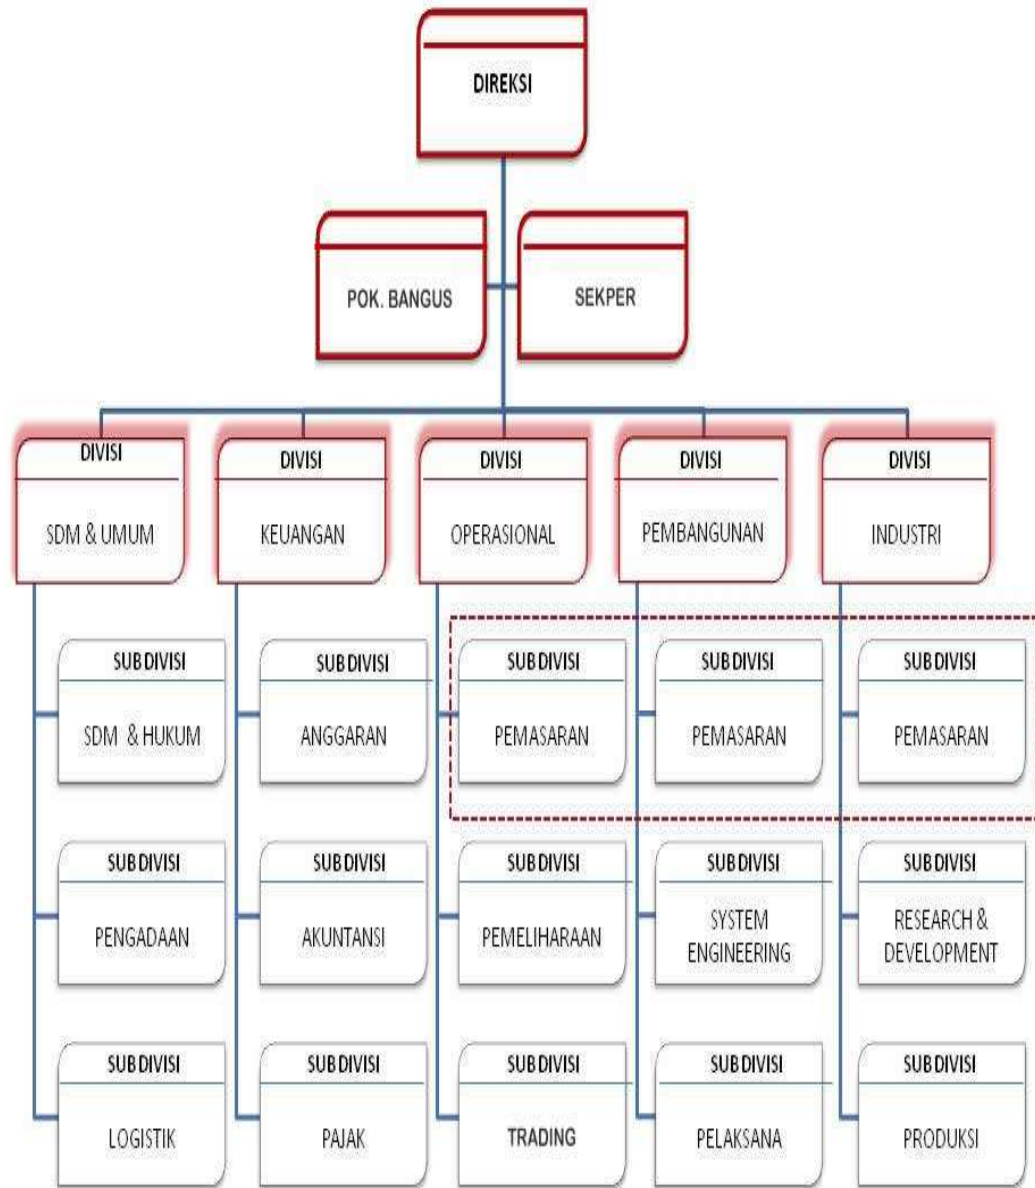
DIREKSI

POK. BANGUS

SEKPER

DIVISI
SDM & UMUM

DIVISI
KEUANGAN

DIVISI
OPERASIONAL

DIVISI
PEMBANGUNAN

DIVISI
INDUSTRI

SUB DIVISI
SDM & HUKUM

SUB DIVISI
ANGGARAN

SUB DIVISI
PEMASARAN

SUB DIVISI
PEMASARAN

SUB DIVISI
PEMASARAN

SUB DIVISI
PENGADAAN

SUB DIVISI
AKUNTANSI

SUB DIVISI
PEMELIHARAAN

SUB DIVISI
SYSTEM ENGINEERING

SUB DIVISI
RESEARCH & DEVELOPMENT

SUB DIVISI
LOGISTIK

SUB DIVISI
PAJAK

SUB DIVISI
TRADING

SUB DIVISI
PELAKSANA

SUB DIVISI
PRODUKSI